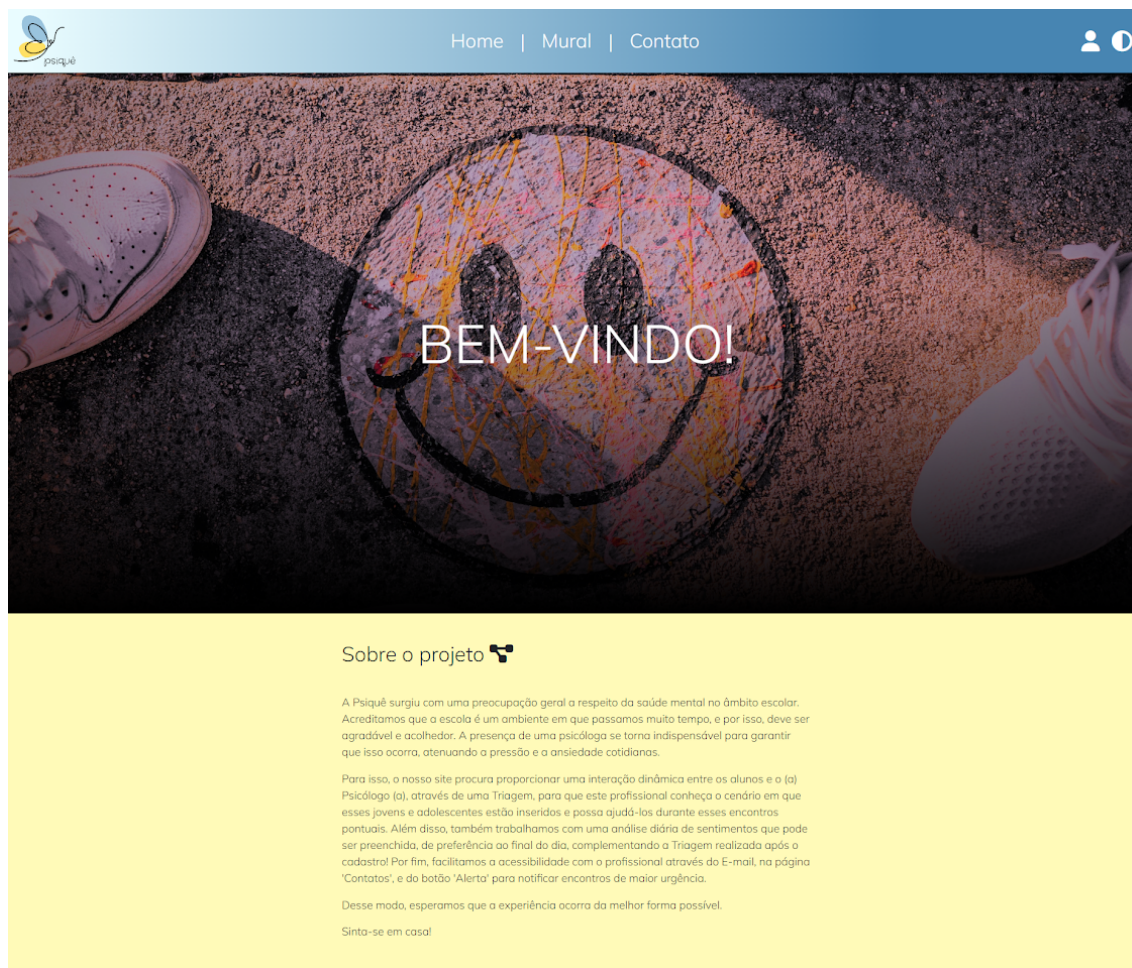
psiquê

Home | Mural | Contato

BEM-VINDO!

Sobre o projeto

A Psiquê surgiu com uma preocupação geral a respeito da saúde mental no âmbito escolar. Acreditamos que a escola é um ambiente em que passamos muito tempo, e por isso, deve ser agradável e acolhedor. A presença de uma psicóloga se torna indispensável para garantir que isso ocorra, atenuando a pressão e a ansiedade cotidianas.

Para isso, o nosso site procura proporcionar uma interação dinâmica entre os alunos e o (a) Psicólogo (a), através de uma Triagem, para que este profissional conheça o cenário em que esses jovens e adolescentes estão inseridos e possa ajudá-los durante esses encontros pontuais. Além disso, também trabalhamos com uma análise diária de sentimentos que pode ser preenchida, de preferência ao final do dia, complementando a Triagem realizada após o cadastro! Por fim, facilitamos a acessibilidade com o profissional através do E-mail, na página 'Contatos', e do botão 'Alerta' para notificar encontros de maior urgência.

Desse modo, esperamos que a experiência ocorra da melhor forma possível.

Sinta-se em casa!